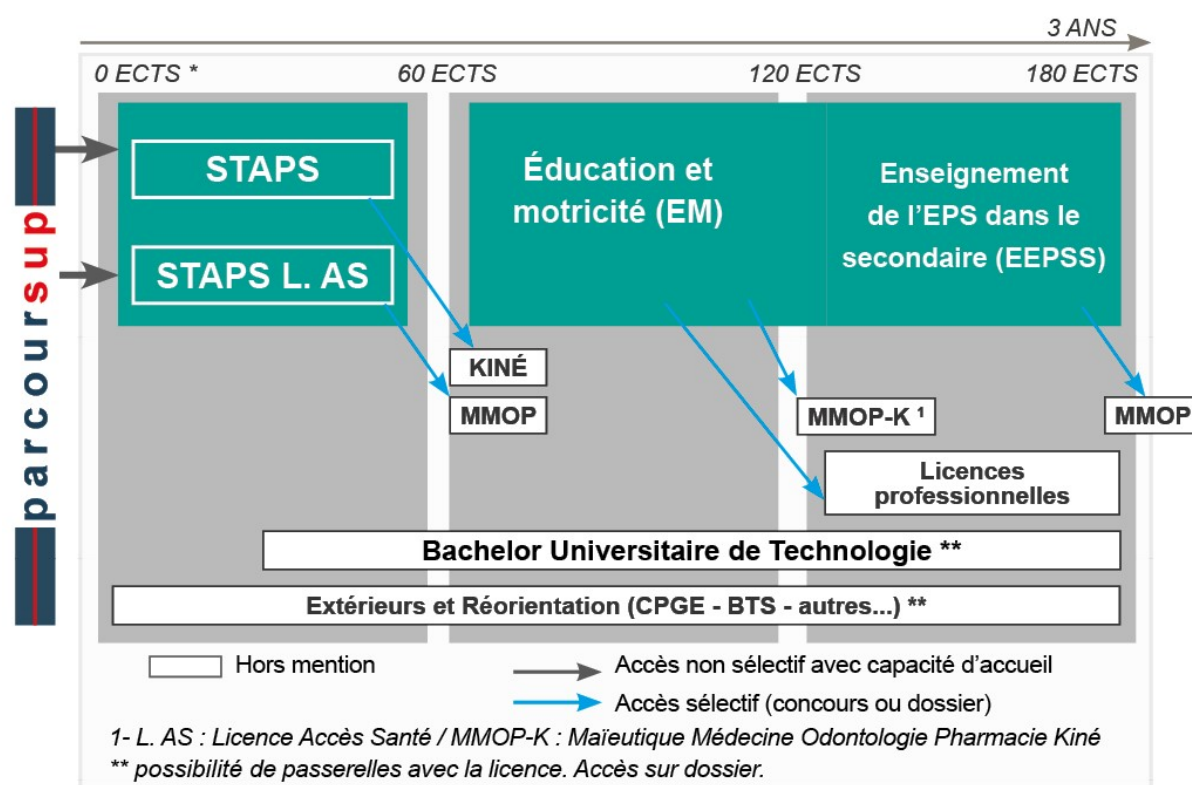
3 ANS

0 ECTS * 60 ECTS 120 ECTS 180 ECTS

parcoursup

STAPS

STAPS L. AS

Éducation et motricité (EM)

Enseignement de l'EPS dans le secondaire (EEPSS)

KINÉ

MMOP

MMOP-K ¹

MMOP

Licences professionnelles

Bachelor Universitaire de Technologie **

Extérieurs et Réorientation (CPGE - BTS - autres...) **

Hors mention

Accès non sélectif avec capacité d'accueil

Accès sélectif (concours ou dossier)

1- L. AS : Licence Accès Santé / MMOP-K : Maïeutique Médecine Odontologie Pharmacie Kiné
** possibilité de passerelles avec la licence. Accès sur dossier.